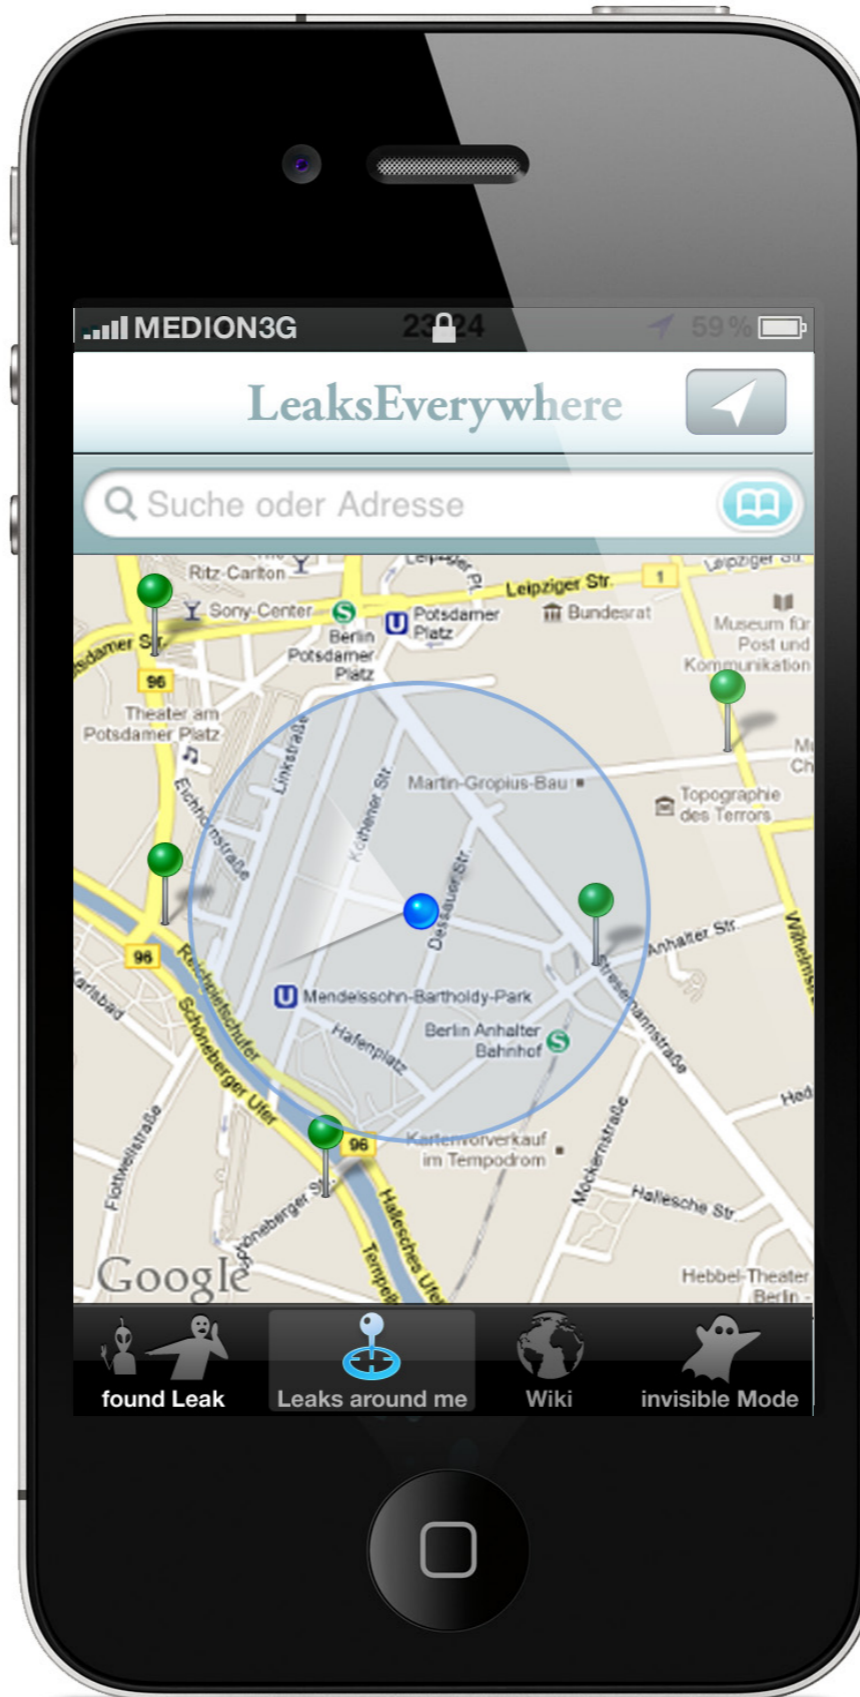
MEDION3G 23:24 59 %

LeaksEverywhere

Suche oder Adresse

Ritz-Carlton
Sony Center
Leipziger Str.
Leipziger Str.
Berlin Potsdamer Platz
Potsdamer Platz
Bundesrat
Museum für Post und Kommunikation
Potsdamer Str.
96
Theater am Potsdamer Platz
Linkstraße
Eichhornstraße
Martin-Gropius-Bau
Topographie des Terrors
Köthener Str.
Dessauer Str.
Anhalter Str.
Wilhelmstr.
96
Reichpietschufer
Schöneberger Ufer
Karlsbad
Mendelssohn-Bartholdy-Park
Hafenplatz
Berlin Anhalter Bahnhof
Stresemannstraße
Flottwellstraße
96
Karten vorverkauf im Tempodrom
Möckernstraße
Hallesche Str.
Schöneberger Str.
Hallesches Ufer
Tempelh
Hebbel-Theater Berlin
Google

found Leak
Leaks around me
Wiki
invisible Mode